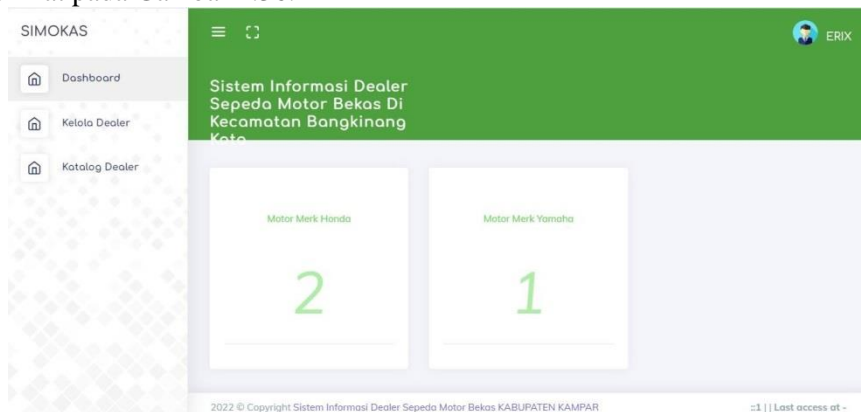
SIMOKAS

Dashboard

Kelola Dealer

Katalog Dealer

ERIX

Sistem Informasi Dealer Sepeda Motor Bekas Di Kecamatan Bangkinang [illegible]

Motor Merk Honda

2

Motor Merk Yamaha

1

2022 © Copyright Sistem Informasi Dealer Sepeda Motor Bekas KABUPATEN KAMPAR

::1 | | Last access at -